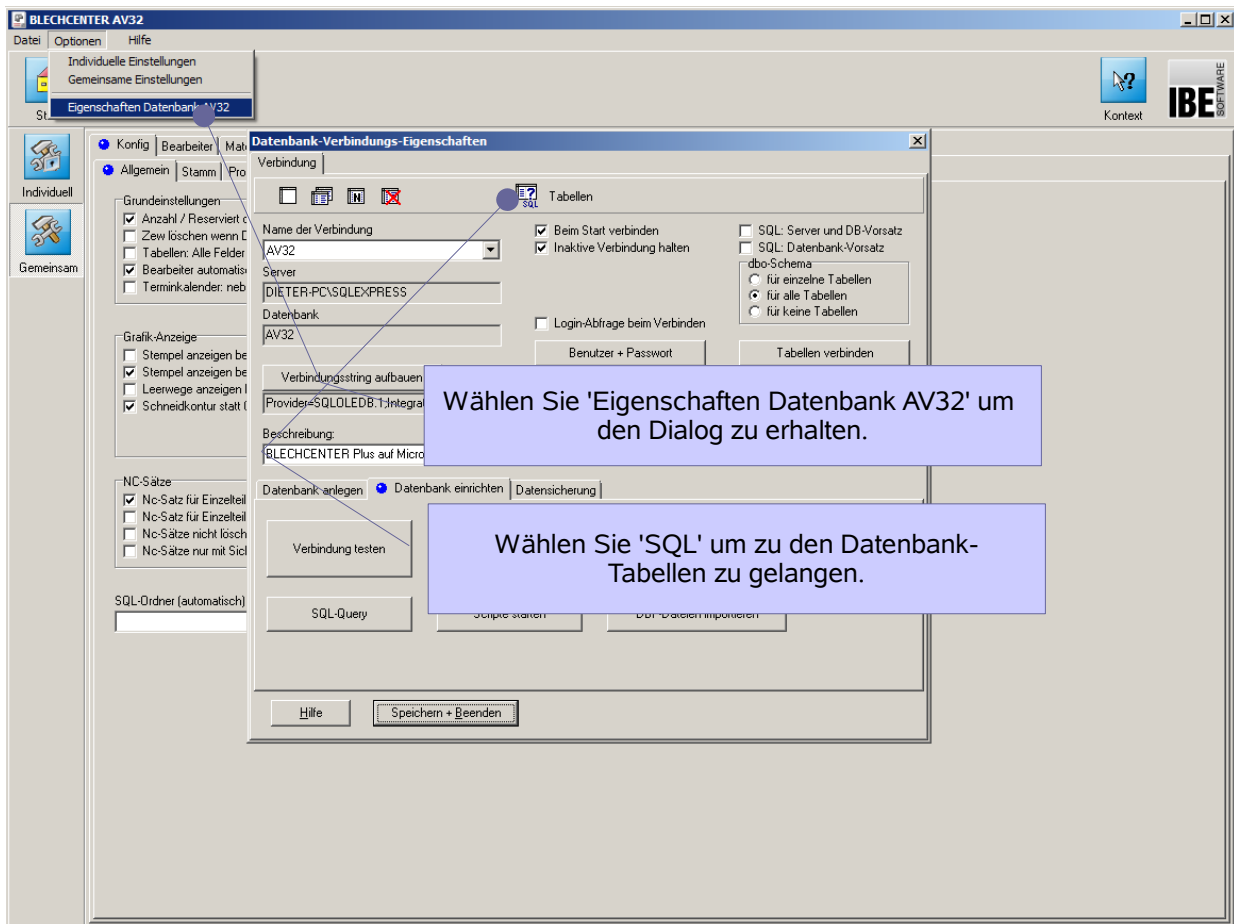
BLECHCENTER AV32

Datei Optionen Hilfe

Individuelle Einstellungen
Gemeinsame Einstellungen
Eigenschaften Datenbank AV32

St

Kontext

IBE SOFTWARE

Individuell

Gemeinsam

Konfig Bearbeiter Mat

Allgemein Stamm Pro

Grundeinstellungen
☑ Anzahl / Reserviert
☐ Zew löschen wenn D
☐ Tabellen: Alle Felder
☑ Bearbeiter automatis
☐ Terminkalender: neb

Grafik-Anzeige
☐ Stempel anzeigen be
☑ Stempel anzeigen be
☐ Leerwege anzeigen
☑ Schneidkontur statt

NC-Sätze
☑ Nc-Satz für Einzelteil
☐ Nc-Satz für Einzelteil
☐ Nc-Sätze nicht lösch
☐ Nc-Sätze nur mit Sic

SQL-Ordner (automatisch)

Datenbank-Verbindungs-Eigenschaften

Verbindung

Tabellen

Name der Verbindung
AV32
Server
DIETER-PC\SQLEXPRESS
Datenbank
AV32

☑ Beim Start verbinden
☑ Inaktive Verbindung halten

☐ SQL: Server und DB-Vorsatz
☐ SQL: Datenbank-Vorsatz
dbo-Schema
○ für einzelne Tabellen
◉ für alle Tabellen
○ für keine Tabellen

☐ Login-Abfrage beim Verbinden

Benutzer + Passwort

Tabellen verbinden

Verbindungsstring aufbauen

Provider=SQLOLEDB.1;Integrat

Beschreibung:
BLECHCENTER Plus auf Micro

Wählen Sie 'Eigenschaften Datenbank AV32' um den Dialog zu erhalten.

Datenbank anlegen Datenbank einrichten Datensicherung

Verbindung testen

Wählen Sie 'SQL' um zu den Datenbank-Tabellen zu gelangen.

SQL-Query

Scripte starten

DBF-Dateien importieren

Hilfe

Speichern + Beenden